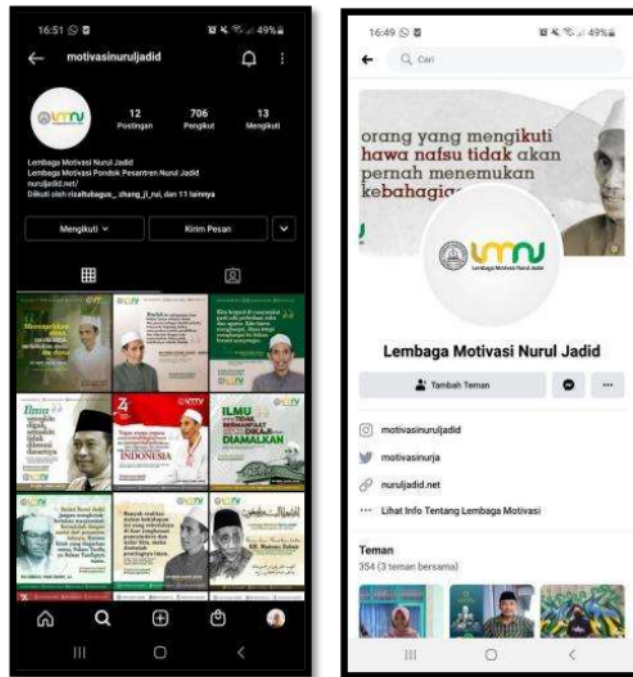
16:51 49%

motivasinuruljadid

12 Postingan

706 Pengikut

13 Mengikuti

Lembaga Motivasi Nurul Jadid
Lembaga Motivasi Pondok Pesantren Nurul Jadid
nuruljadid.net/
Diikuti oleh rizaltubagus_, zhang_ji_rui, dan 11 lainnya

Mengikuti

Kirim Pesan

Ilmu

ILMU YANG TIDAK DIAMALKAN

INDONESIA

16:49 49%

Cari

orang yang mengikuti hawa nafsu tidak akan pernah menemukan kebahagia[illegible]

Lembaga Motivasi Nurul Jadid

Lembaga Motivasi Nurul Jadid

Tambah Teman

motivasinuruljadid

motivasinurja

nuruljadid.net

Lihat Info Tentang Lembaga Motivasi

Teman
354 (3 teman bersama)